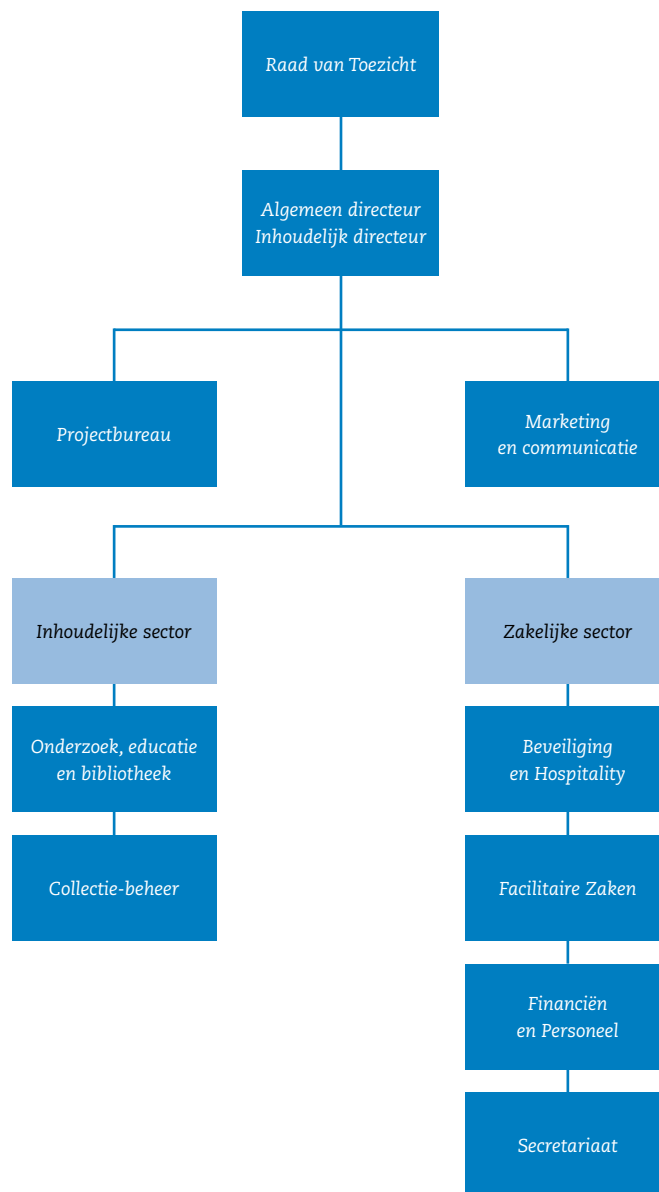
Raad van Toezicht

Algemeen directeur
Inhoudelijk directeur

Projectbureau

Marketing
en communicatie

Inhoudelijke sector

Onderzoek, educatie
en bibliotheek

Collectie-beheer

Zakelijke sector

Beveiliging
en Hospitality

Facilitaire Zaken

Financiën
en Personeel

Secretariaat